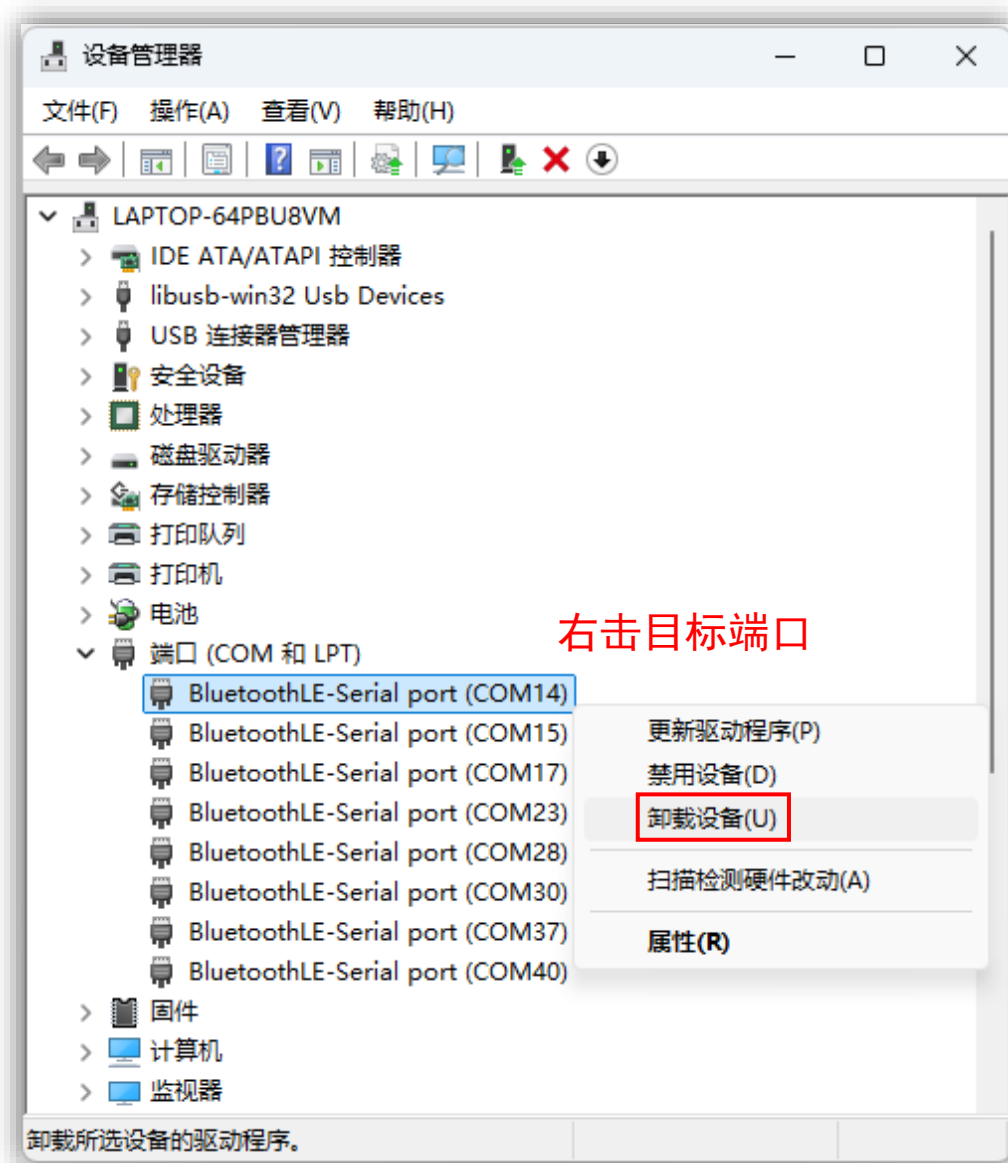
设备管理器

文件(F) 操作(A) 查看(V) 帮助(H)

LAPTOP-64PBU8VM
IDE ATA/ATAPI 控制器
libusb-win32 Usb Devices
USB 连接器管理器
安全设备
处理器
磁盘驱动器
存储控制器
打印队列
打印机
电池
端口 (COM 和 LPT)
BluetoothLE-Serial port (COM14)
BluetoothLE-Serial port (COM15)
BluetoothLE-Serial port (COM17)
BluetoothLE-Serial port (COM23)
BluetoothLE-Serial port (COM28)
BluetoothLE-Serial port (COM30)
BluetoothLE-Serial port (COM37)
BluetoothLE-Serial port (COM40)
固件
计算机
监视器

右击目标端口

更新驱动程序(P)
禁用设备(D)
卸载设备(U)
扫描检测硬件改动(A)
属性(R)

卸载所选设备的驱动程序。